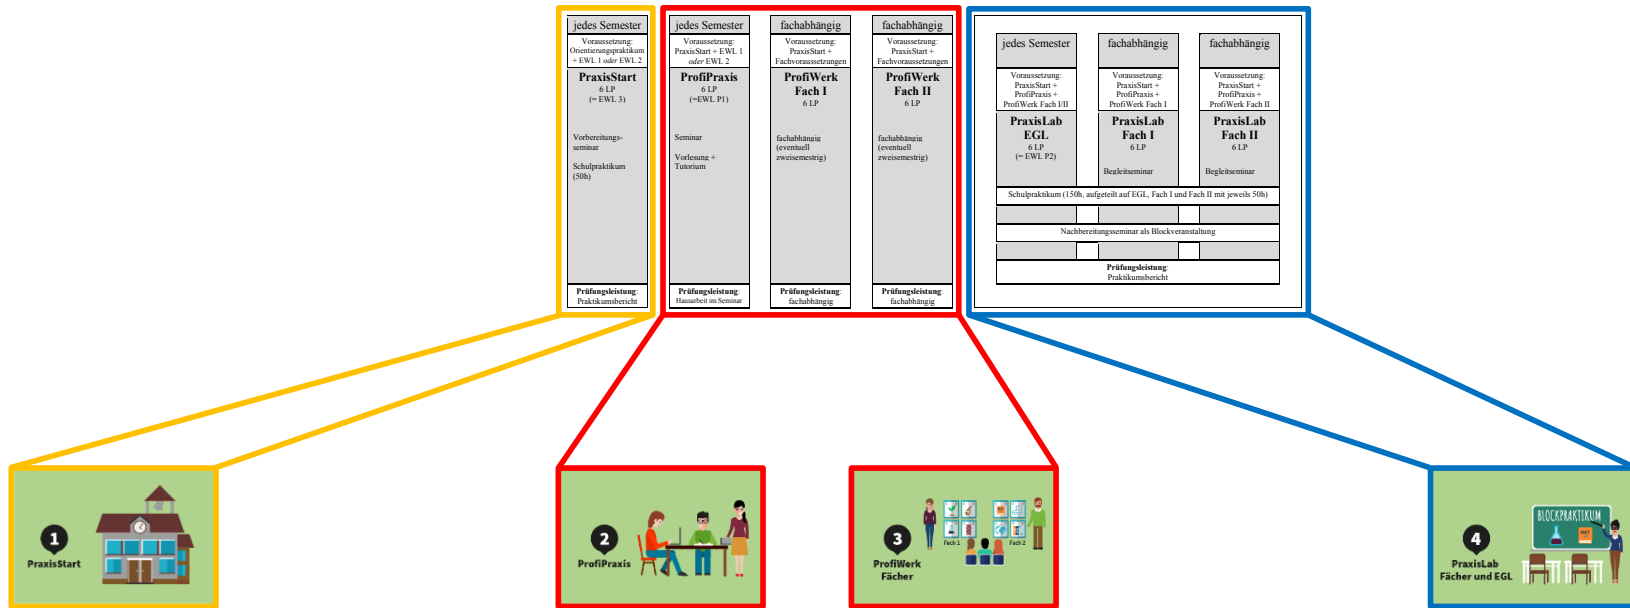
jedes Semester

Voraussetzung: Orientierungspraktikum + EWL 1 *oder* EWL 2

**PraxisStart**
6 LP
(= EWL 3)

Vorbereitungsseminar

Schulpraktikum (50h)

**Prüfungsleistung**: Praktikumsbericht

jedes Semester

Voraussetzung: PraxisStart + EWL 1 *oder* EWL 2

**ProfiPraxis**
6 LP
(=EWL P1)

Seminar

Vorlesung + Tutorium

**Prüfungsleistung**: Hausarbeit im Seminar

fachabhängig

Voraussetzung: PraxisStart + Fachvoraussetzungen

**ProfiWerk Fach I**
6 LP

fachabhängig (eventuell zweisemestrig)

**Prüfungsleistung**: fachabhängig

fachabhängig

Voraussetzung: PraxisStart + Fachvoraussetzungen

**ProfiWerk Fach II**
6 LP

fachabhängig (eventuell zweisemestrig)

**Prüfungsleistung**: fachabhängig

jedes Semester

Voraussetzung: PraxisStart + ProfiPraxis + ProfiWerk Fach I/II

**PraxisLab EGL**
6 LP
(= EWL P2)

fachabhängig

Voraussetzung: PraxisStart + ProfiPraxis + ProfiWerk Fach I

**PraxisLab Fach I**
6 LP

Begleitseminar

fachabhängig

Voraussetzung: PraxisStart + ProfiPraxis + ProfiWerk Fach II

**PraxisLab Fach II**
6 LP

Begleitseminar

Schulpraktikum (150h, aufgeteilt auf EGL, Fach I und Fach II mit jeweils 50h)

Nachbereitungsseminar als Blockveranstaltung

**Prüfungsleistung**: Praktikumsbericht

1 PraxisStart

2 ProfiPraxis

3 ProfiWerk Fächer

Fach 1 Fach 2

4 PraxisLab Fächer und EGL

BLOCKPRAKTIKUM